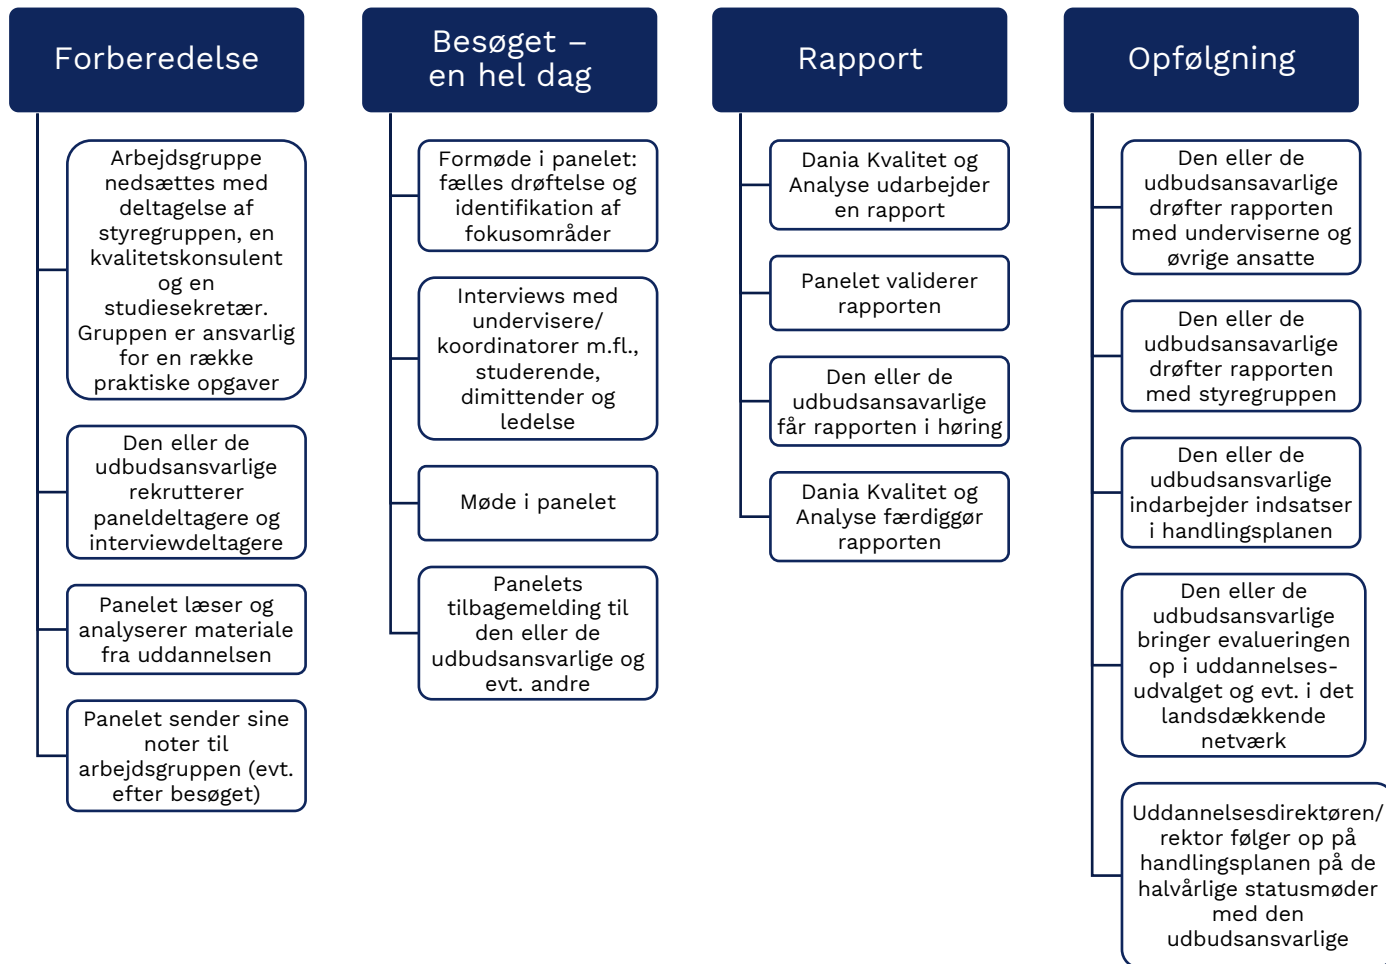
Forberedelse

Arbejdsgruppe nedsættes med deltagelse af styregruppen, en kvalitetskonsulent og en studiesekretær. Gruppen er ansvarlig for en række praktiske opgaver

Den eller de udbudsansvarlige rekrutterer paneldeltagere og interviewdeltagere

Panelet læser og analyserer materiale fra uddannelsen

Panelet sender sine noter til arbejdsgruppen (evt. efter besøget)

Besøget – en hel dag

Formøde i panelet: fælles drøftelse og identifikation af fokusområder

Interviews med undervisere/ koordinatorer m.fl., studerende, dimittender og ledelse

Møde i panelet

Panelets tilbagemelding til den eller de udbudsansvarlige og evt. andre

Rapport

Dania Kvalitet og Analyse udarbejder en rapport

Panelet validerer rapporten

Den eller de udbudsansvarlige får rapporten i høring

Dania Kvalitet og Analyse færdiggør rapporten

Opfølgning

Den eller de udbudsansvarlige drøfter rapporten med underviserne og øvrige ansatte

Den eller de udbudsansvarlige drøfter rapporten med styregruppen

Den eller de udbudsansvarlige indarbejder indsatser i handlingsplanen

Den eller de udbudsansvarlige bringer evalueringen op i uddannelsesudvalget og evt. i det landsdækkende netværk

Uddannelsesdirektøren/ rektor følger op på handlingsplanen på de halvårlige statusmøder med den udbudsansvarlige